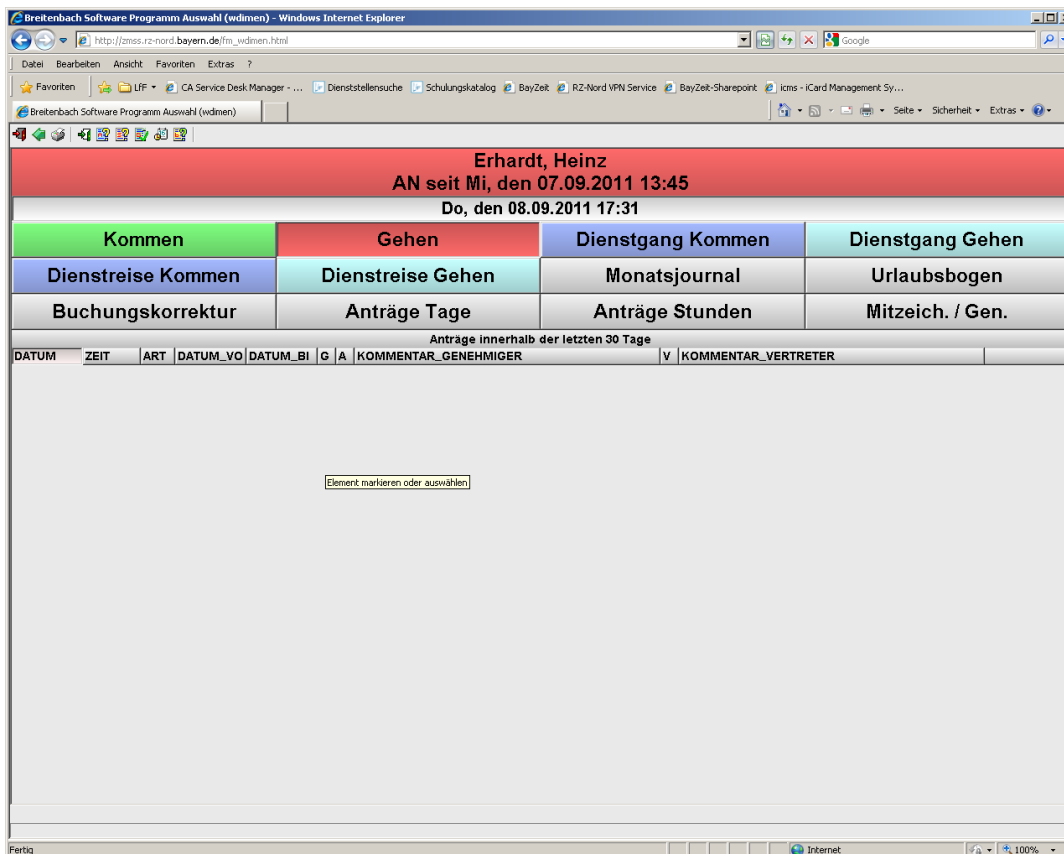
Breitenbach Software Programm Auswahl (wdimen) - Windows Internet Explorer

http://zmss.rz-nord.bayern.de/fm_wdimen.html

Google

Datei Bearbeiten Ansicht Favoriten Extras ?

Favoriten LfF CA Service Desk Manager - ... Dienststellensuche Schulungskatalog BayZeit RZ-Nord VPN Service BayZeit-Sharepoint icms - iCard Management Sy...

Breitenbach Software Programm Auswahl (wdimen)

Seite Sicherheit Extras

Erhardt, Heinz
AN seit Mi, den 07.09.2011 13:45

Do, den 08.09.2011 17:31

| Kommen | Gehen | Dienstgang Kommen | Dienstgang Gehen |
|---|---|---|---|
| Dienstreise Kommen | Dienstreise Gehen | Monatsjournal | Urlaubsbogen |
| Buchungskorrektur | Anträge Tage | Anträge Stunden | Mitzeich. / Gen. |

Anträge innerhalb der letzten 30 Tage

| DATUM | ZEIT | ART | DATUM_VO | DATUM_BI | G | A | KOMMENTAR_GENEHMIGER | V | KOMMENTAR_VERTRETER |
|---|---|---|---|---|---|---|---|---|---|

Element markieren oder auswählen

Fertig

Internet

100%